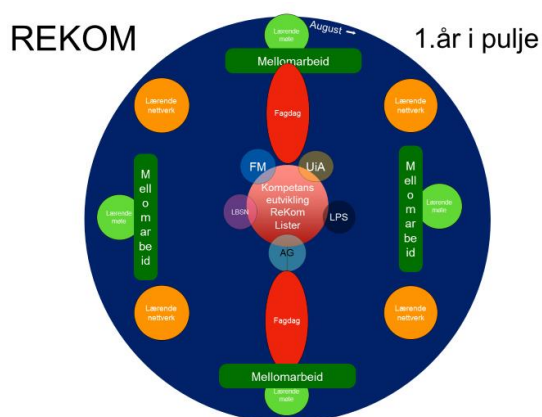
REKOM

1.år i pulje

August

Lærende møte

Mellomarbeid

Lærende nettverk

Fagdag

Lærende nettverk

Mellomarbeid

FM

UiA

Mellomarbeid

Lærende møte

Kompetans eutvikling ReKom Lister

Lærende møte

LBSN

LPS

AG

Lærende nettverk

Fagdag

Lærende nettverk

Mellomarbeid

Lærende møte